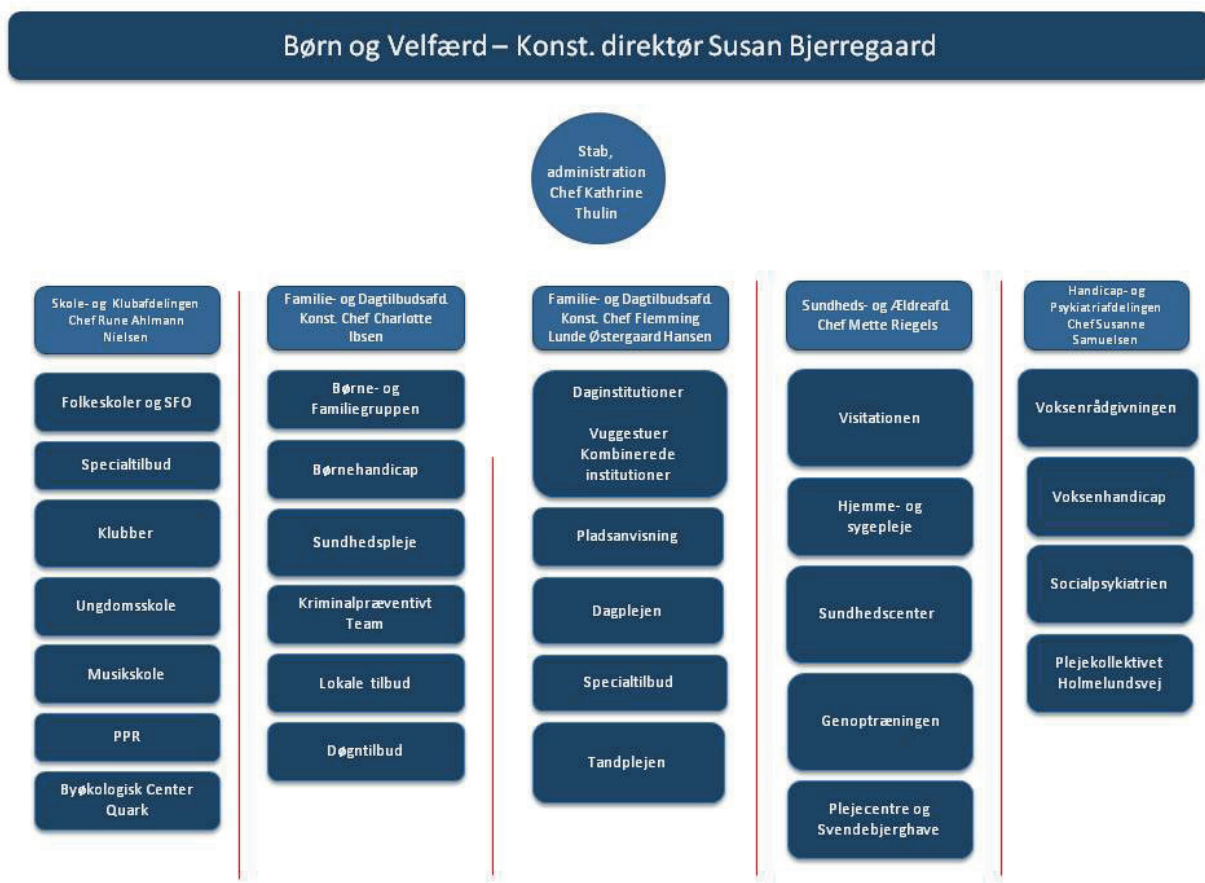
Børn og Velfærd – Konst. direktør Susan Bjerregaard

Stab, administration Chef Kathrine Thulin

Skole- og Klubafdelingen Chef Rune Ahlmann Nielsen

Folkeskoler og SFO

Specialtilbud

Klubber

Ungdomsskole

Musikskole

PPR

Byøkologisk Center Quark

Familie- og Dagtilbudsafd. Konst. Chef Charlotte Ibsen

Børne- og Familiegruppen

Børnehandicap

Sundhedspleje

Kriminalpræventivt Team

Lokale tilbud

Døgntilbud

Familie- og Dagtilbudsafd. Konst. Chef Flemming Lunde Østergaard Hansen

Daginstitutioner

Vuggestuer Kombinerede institutioner

Pladsanvisning

Dagplejen

Specialtilbud

Tandplejen

Sundheds- og Ældreafd. Chef Mette Riegels

Visitationen

Hjemme- og sygepleje

Sundhedscenter

Genoptræningen

Plejecentre og Svendebjerghave

Handicap- og Psykiatriafdelingen Chef Susanne Samuelsen

Voksenrådgivningen

Voksenhandicap

Socialpsykiatrien

Plejekollektivet Holmelundsvej